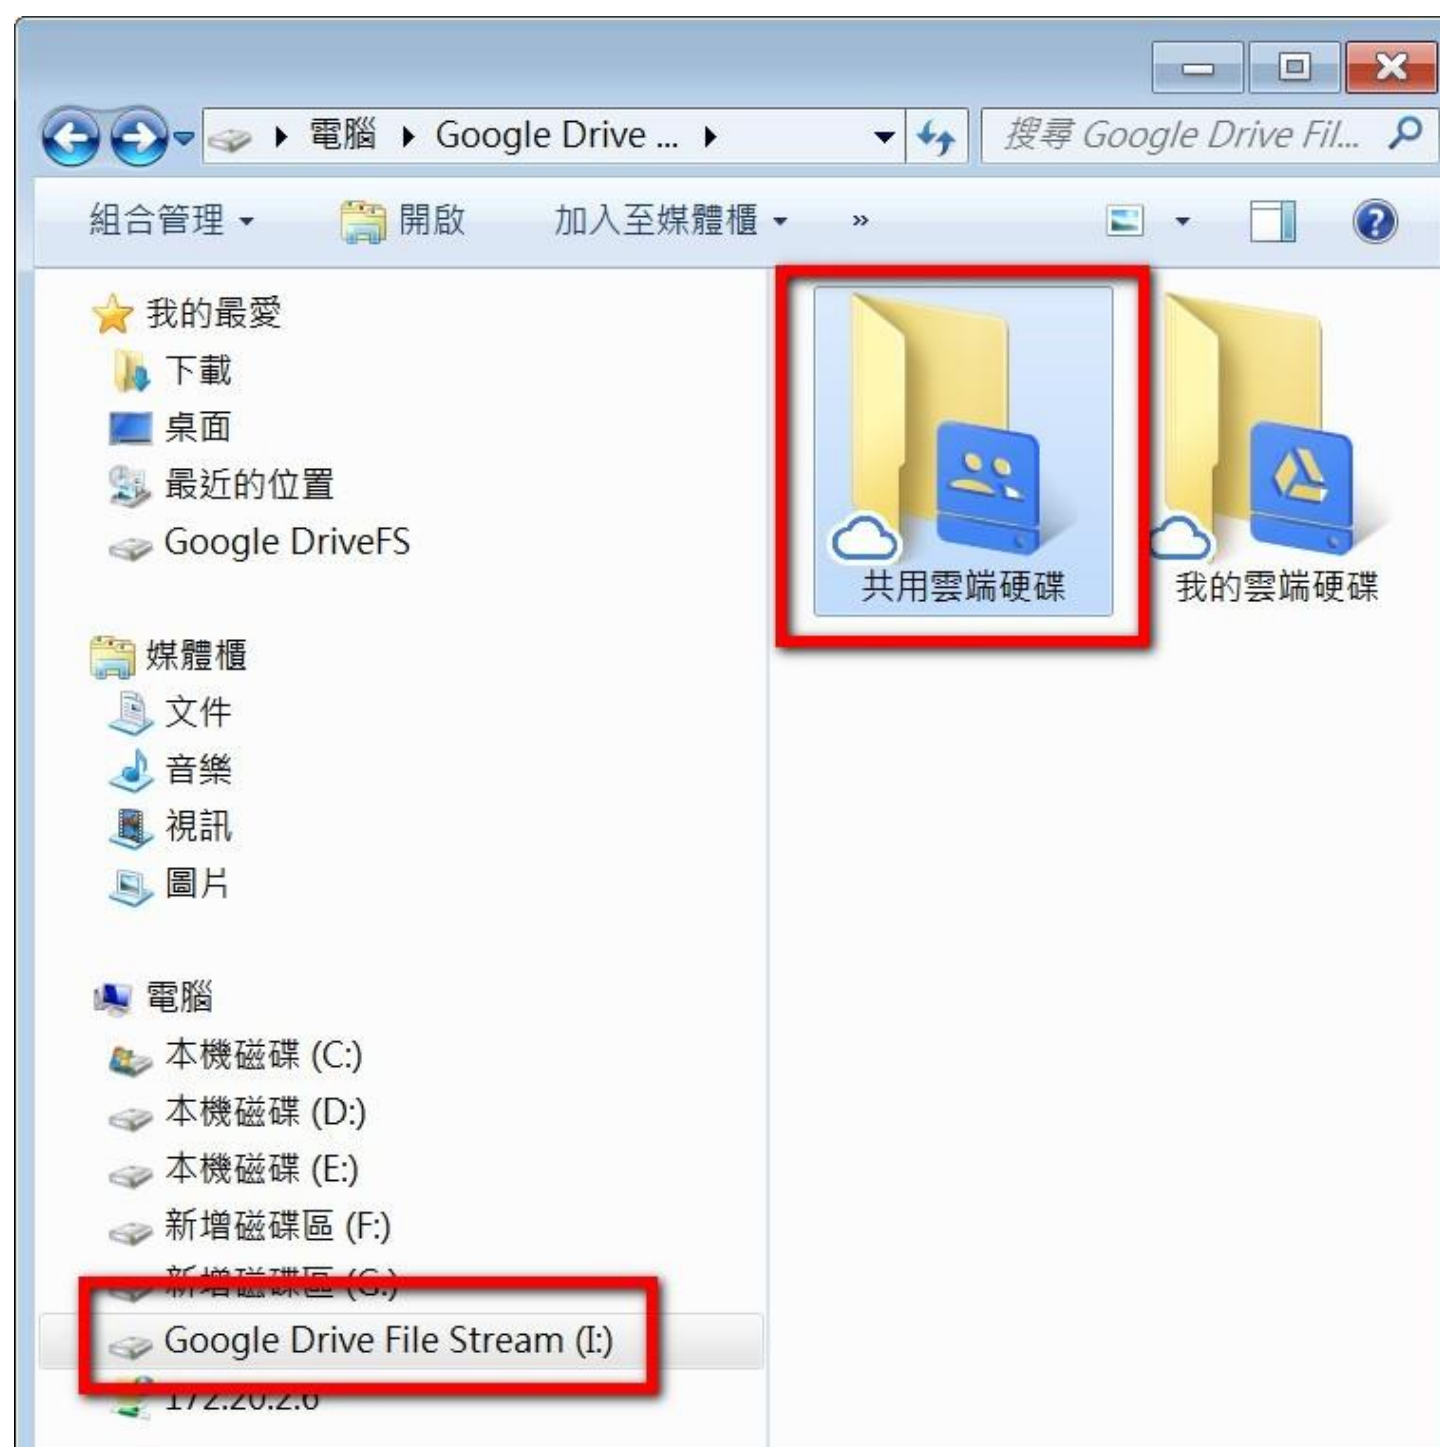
電腦 ▸ Google Drive ... ▸

搜尋 Google Drive Fil...

組合管理 ▾ 開啟 加入至媒體櫃 ▾ »

我的最愛
下載
桌面
最近的位置
Google DriveFS

媒體櫃
文件
音樂
視訊
圖片

電腦
本機磁碟 (C:)
本機磁碟 (D:)
本機磁碟 (E:)
新增磁碟區 (F:)
新增磁碟區 (G:)
Google Drive File Stream (I:)
172.20.2.6

共用雲端硬碟
我的雲端硬碟